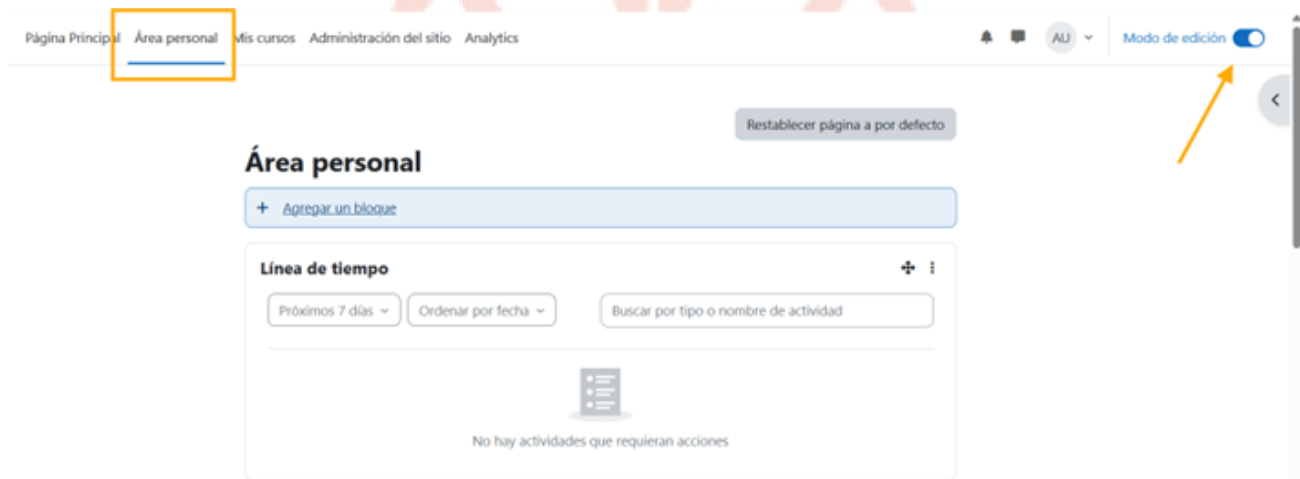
Página Principal Área personal Mis cursos Administración del sitio Analytics

AU

Modo de edición

Restablecer página a por defecto

Área personal

+ Agregar un bloque

Línea de tiempo

Próximos 7 días

Ordenar por fecha

Buscar por tipo o nombre de actividad

No hay actividades que requieran acciones